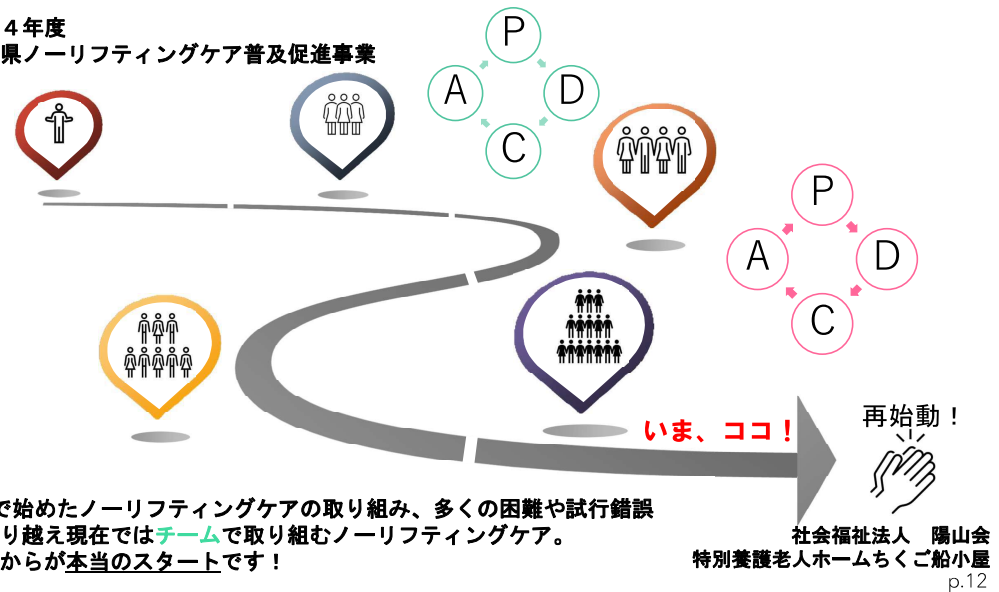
４年度
県ノーリフティングケア普及促進事業

P
D
C
A

P
D
C
A

いま、ココ！

再始動！

で始めたノーリフティングケアの取り組み、多くの困難や試行錯誤
り越え現在ではチームで取り組むノーリフティングケア。
からが本当のスタートです！

社会福祉法人　陽山会
特別養護老人ホームちくご船小屋
p.12